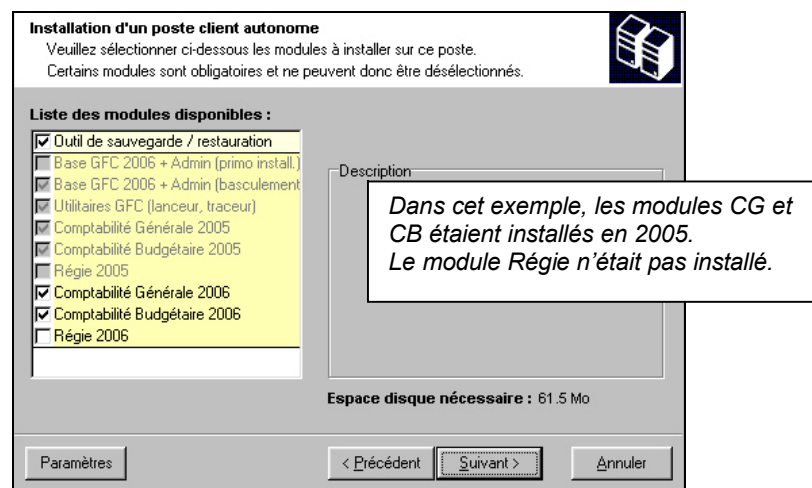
Installation d'un poste client autonome
Veuillez sélectionner ci-dessous les modules à installer sur ce poste.
Certains modules sont obligatoires et ne peuvent donc être désélectionnés.

Liste des modules disponibles :

Outil de sauvegarde / restauration
Base GFC 2006 + Admin (primo install.)
Base GFC 2006 + Admin (basculement
Utilitaires GFC (lanceur, traceur)
Comptabilité Générale 2005
Comptabilité Budgétaire 2005
Régie 2005
Comptabilité Générale 2006
Comptabilité Budgétaire 2006
Régie 2006

Description

Dans cet exemple, les modules CG et CB étaient installés en 2005.
Le module Régie n'était pas installé.

Espace disque nécessaire : 61.5 Mo

Paramètres

< Précédent

Suivant >

Annuler